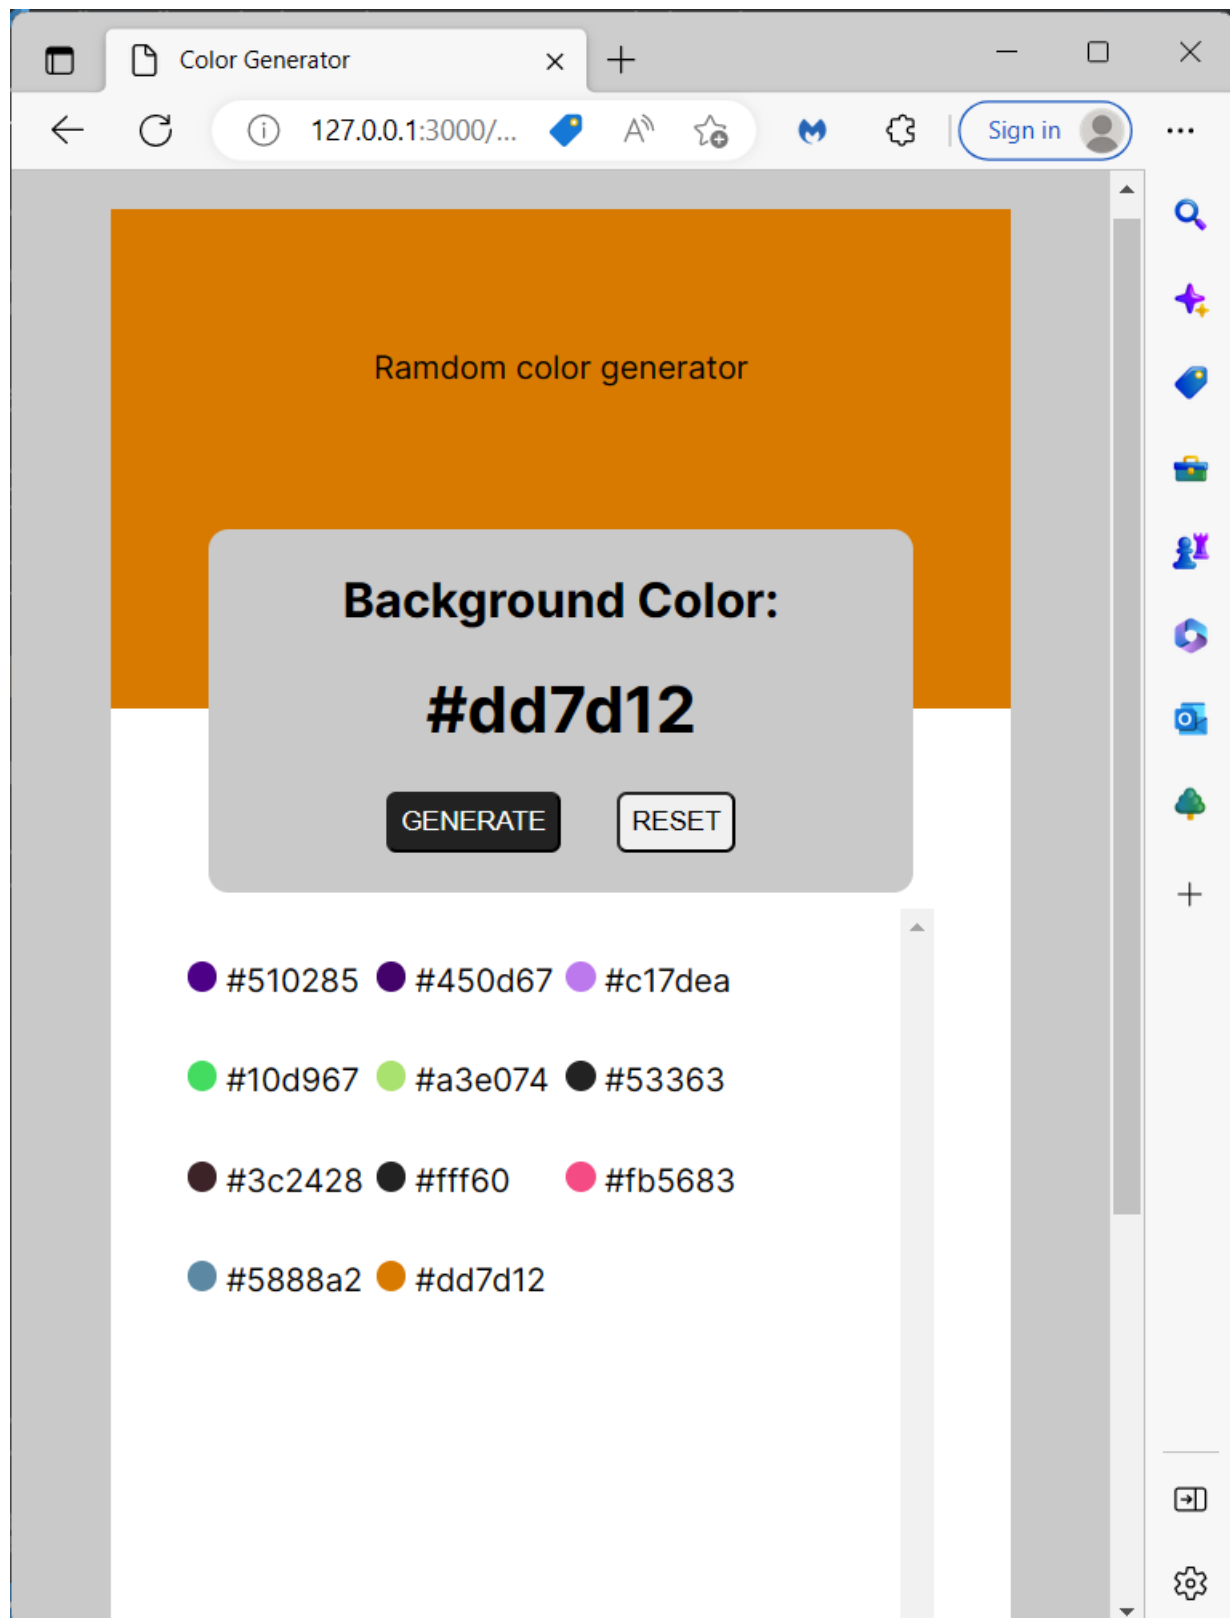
Color Generator

127.0.0.1:3000/...

Sign in

Ramdom color generator

Background Color:

#dd7d12

GENERATE RESET

#510285 #450d67 #c17dea

#10d967 #a3e074 #53363

#3c2428 #fff60 #fb5683

#5888a2 #dd7d12